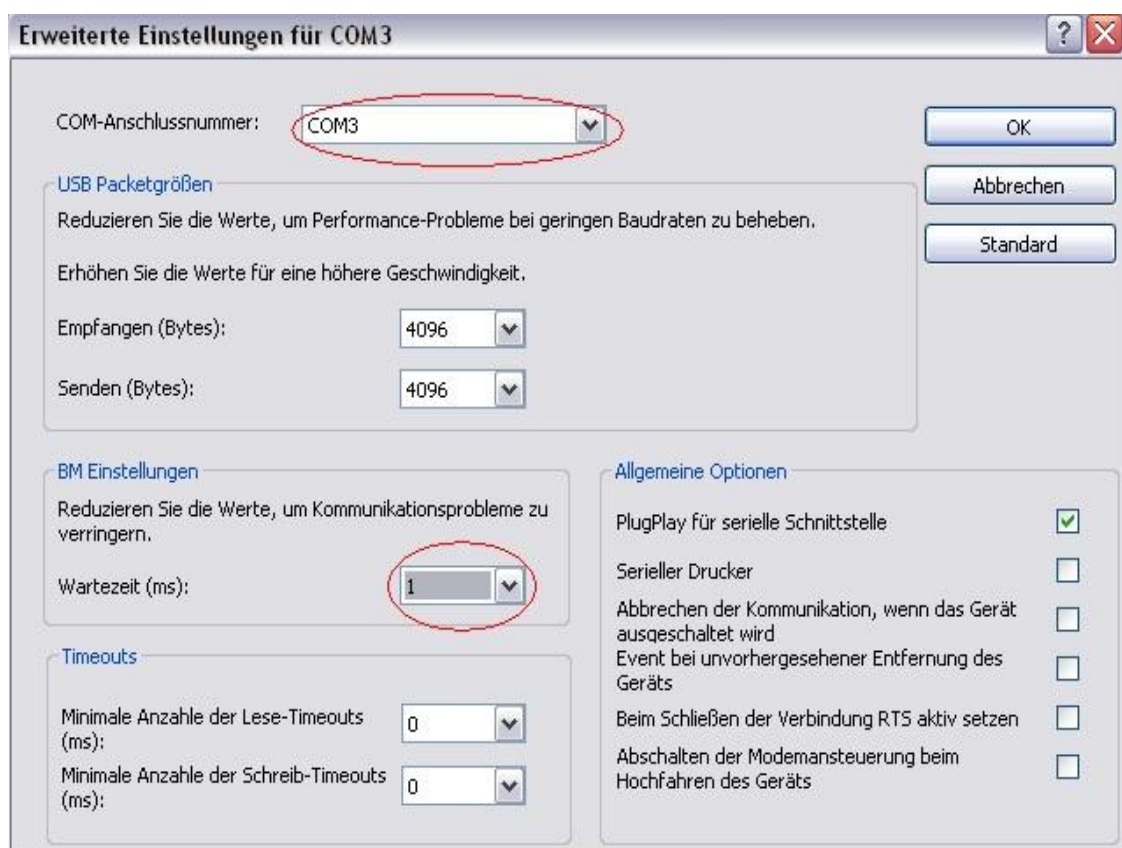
Erweiterte Einstellungen für COM3

?

COM-Anschlussnummer: COM3

OK

Abbrechen

Standard

USB Packetgrößen

Reduzieren Sie die Werte, um Performance-Probleme bei geringen Baudraten zu beheben.

Erhöhen Sie die Werte für eine höhere Geschwindigkeit.

Empfangen (Bytes): 4096

Senden (Bytes): 4096

BM Einstellungen

Reduzieren Sie die Werte, um Kommunikationsprobleme zu verringern.

Wartezeit (ms): 1

Timeouts

Minimale Anzahle der Lese-Timeouts (ms): 0

Minimale Anzahle der Schreib-Timeouts (ms): 0

Allgemeine Optionen

PlugPlay für serielle Schnittstelle

Serieller Drucker

Abbrechen der Kommunikation, wenn das Gerät ausgeschaltet wird

Event bei unvorhergesehener Entfernung des Geräts

Beim Schließen der Verbindung RTS aktiv setzen

Abschalten der Modemansteuerung beim Hochfahren des Geräts